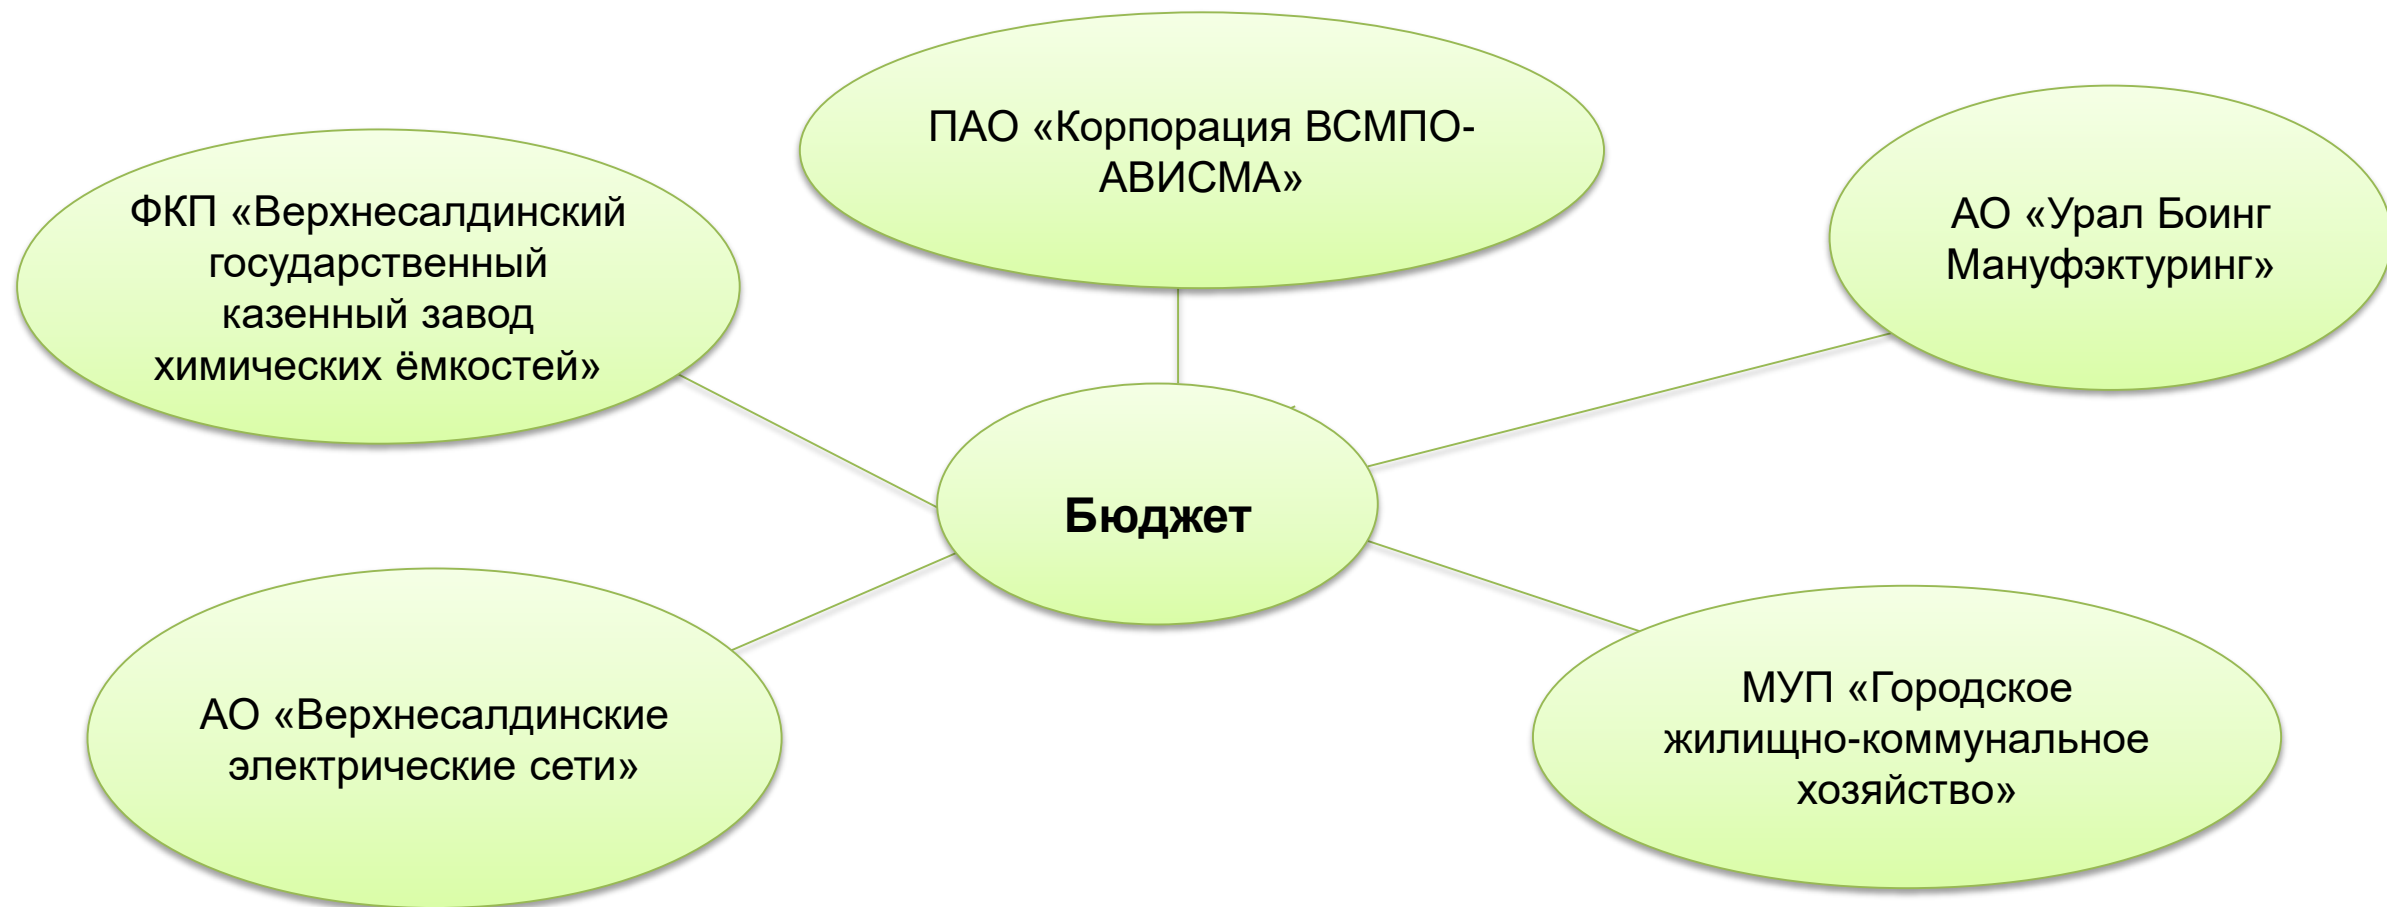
ПАО «Корпорация ВСМПО-АВИСМА»

ФКП «Верхнесалдинский государственный казенный завод химических ёмкостей»

АО «Урал Боинг Мануфэктуринг»

Бюджет

АО «Верхнесалдинские электрические сети»

МУП «Городское жилищно-коммунальное хозяйство»